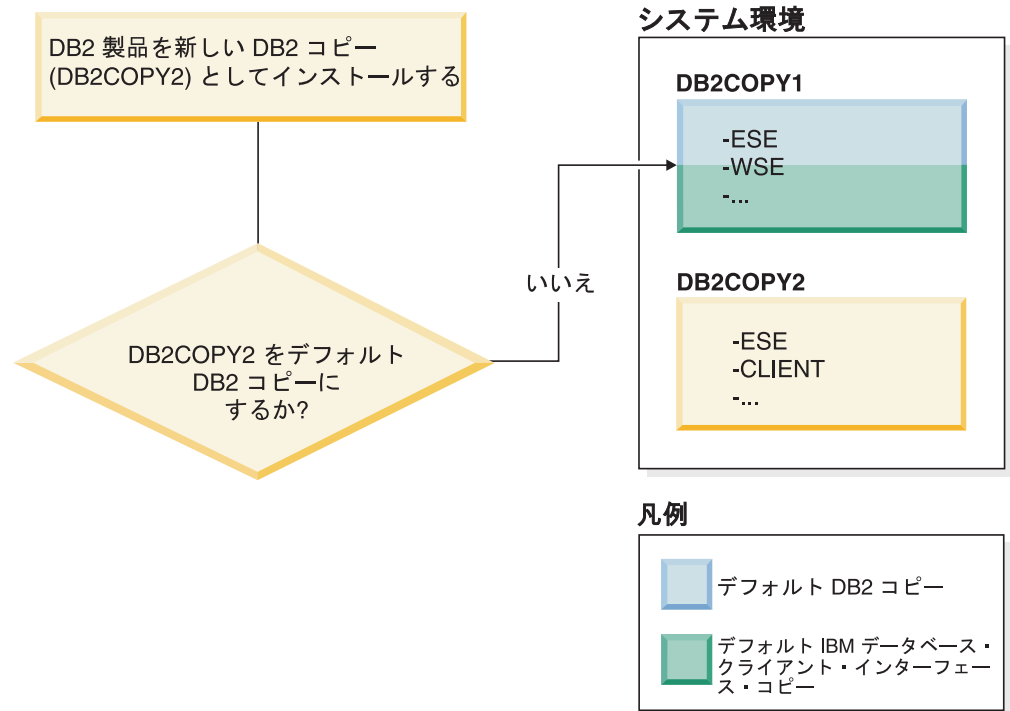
DB2 製品を新しい DB2 コピー (DB2COPY2) としてインストールする

DB2COPY2 をデフォルト DB2 コピーにするか?

いいえ

システム環境

DB2COPY1

-ESE
-WSE
-...

DB2COPY2

-ESE
-CLIENT
-...

凡例

デフォルト DB2 コピー

デフォルト IBM データベース・クライアント・インターフェース・コピー